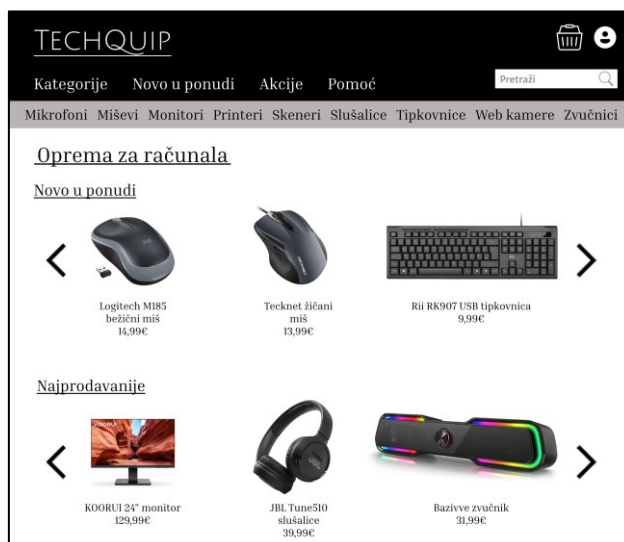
TECHQUIP

Kategorije Novo u ponudi Akcije Pomoć

Pretraži

Mikrofoni Miševi Monitori Printeri Skeneri Slušalice Tipkovnice Web kamere Zvučnici

Oprema za računala

Novo u ponudi

Logitech M185 bežični miš 14,99€

Tecknet žičani miš 13,99€

Rii RK907 USB tipkovnica 9,99€

Najprodavanije

KOORUI 24" monitor 129,99€

JBL Tune510 slušalice 39,99€

Bazivve zvučnik 31,99€